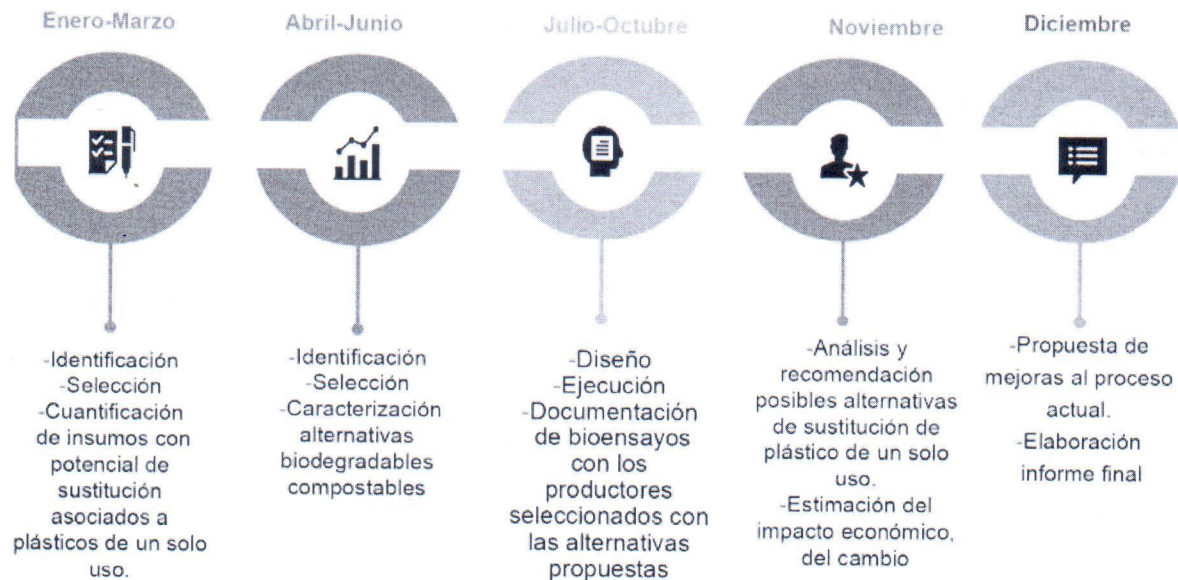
Enero-Marzo

-Identificación
-Selección
-Cuantificación de insumos con potencial de sustitución asociados a plásticos de un solo uso.

Abril-Junio

-Identificación
-Selección
-Caracterización alternativas biodegradables compostables

Julio-Octubre

-Diseño
-Ejecución
-Documentación de bioensayos con los productores seleccionados con las alternativas propuestas

Noviembre

-Análisis y recomendación posibles alternativas de sustitución de plástico de un solo uso.
-Estimación del impacto económico, del cambio

Diciembre

-Propuesta de mejoras al proceso actual.
-Elaboración informe final